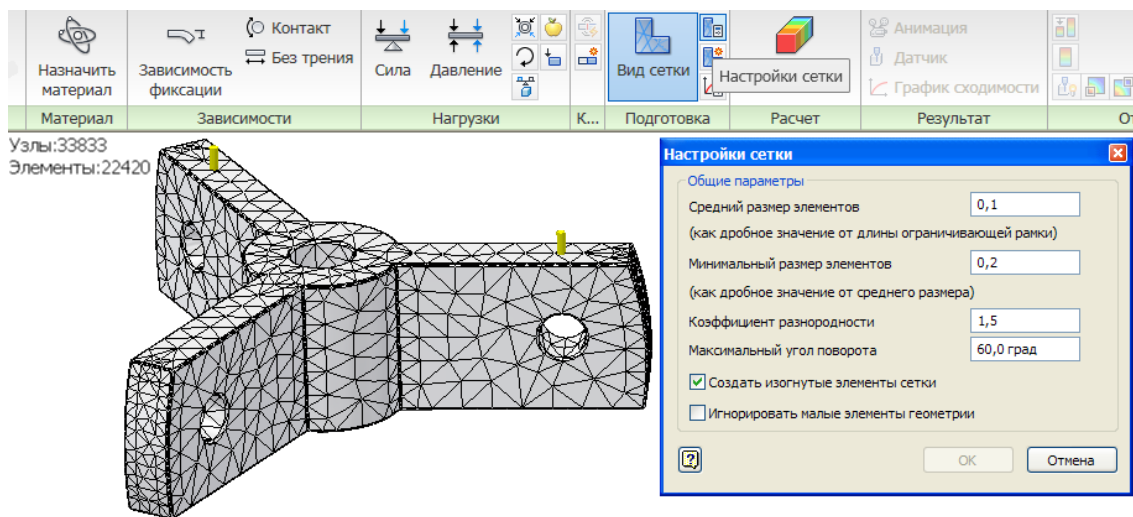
Назначить материал
Зависимость фиксации
Контакт
Без трения
Сила
Давление
Вид сетки
Настройки сетки
Анимация
Датчик
График сходимости

Материал | Зависимости | Нагрузки | К... | Подготовка | Расчет | Результат | От

Узлы:33833
Элементы:22420

Настройки сетки

Общие параметры

Средний размер элементов 0,1
(как дробное значение от длины ограничивающей рамки)

Минимальный размер элементов 0,2
(как дробное значение от среднего размера)

Коэффициент разнородности 1,5

Максимальный угол поворота 60,0 град

Создать изогнутые элементы сетки

Игнорировать малые элементы геометрии

?
OK
Отмена